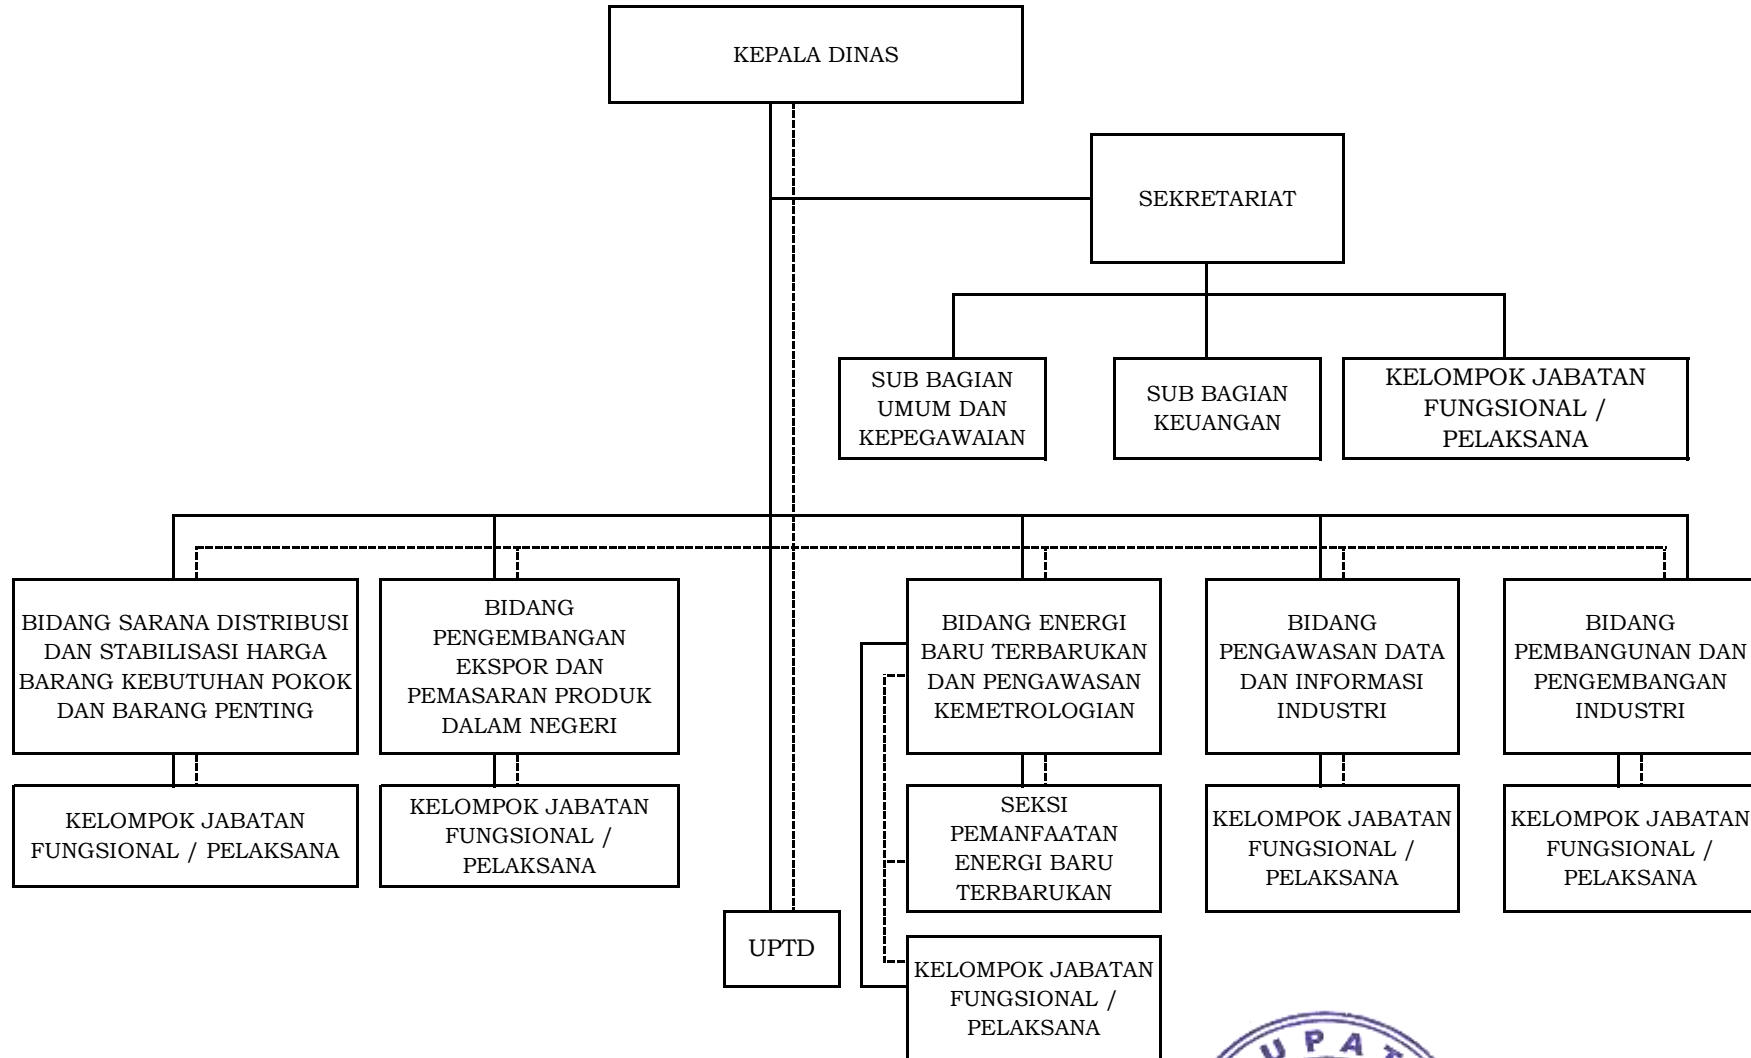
KEPALA DINAS

SEKRETARIAT

SUB BAGIAN UMUM DAN KEPEGAWAIAN

SUB BAGIAN KEUANGAN

KELOMPOK JABATAN FUNGSIONAL / PELAKSANA

BIDANG SARANA DISTRIBUSI DAN STABILISASI HARGA BARANG KEBUTUHAN POKOK DAN BARANG PENTING

KELOMPOK JABATAN FUNGSIONAL / PELAKSANA

BIDANG PENGEMBANGAN EKSPOR DAN PEMASARAN PRODUK DALAM NEGERI

KELOMPOK JABATAN FUNGSIONAL / PELAKSANA

UPTD

BIDANG ENERGI BARU TERBARUKAN DAN PENGAWASAN KEMETROLOGIAN

SEKSI PEMANFAATAN ENERGI BARU TERBARUKAN

KELOMPOK JABATAN FUNGSIONAL / PELAKSANA

BIDANG PENGAWASAN DATA DAN INFORMASI INDUSTRI

KELOMPOK JABATAN FUNGSIONAL / PELAKSANA

BIDANG PEMBANGUNAN DAN PENGEMBANGAN INDUSTRI

KELOMPOK JABATAN FUNGSIONAL / PELAKSANA

UPAT